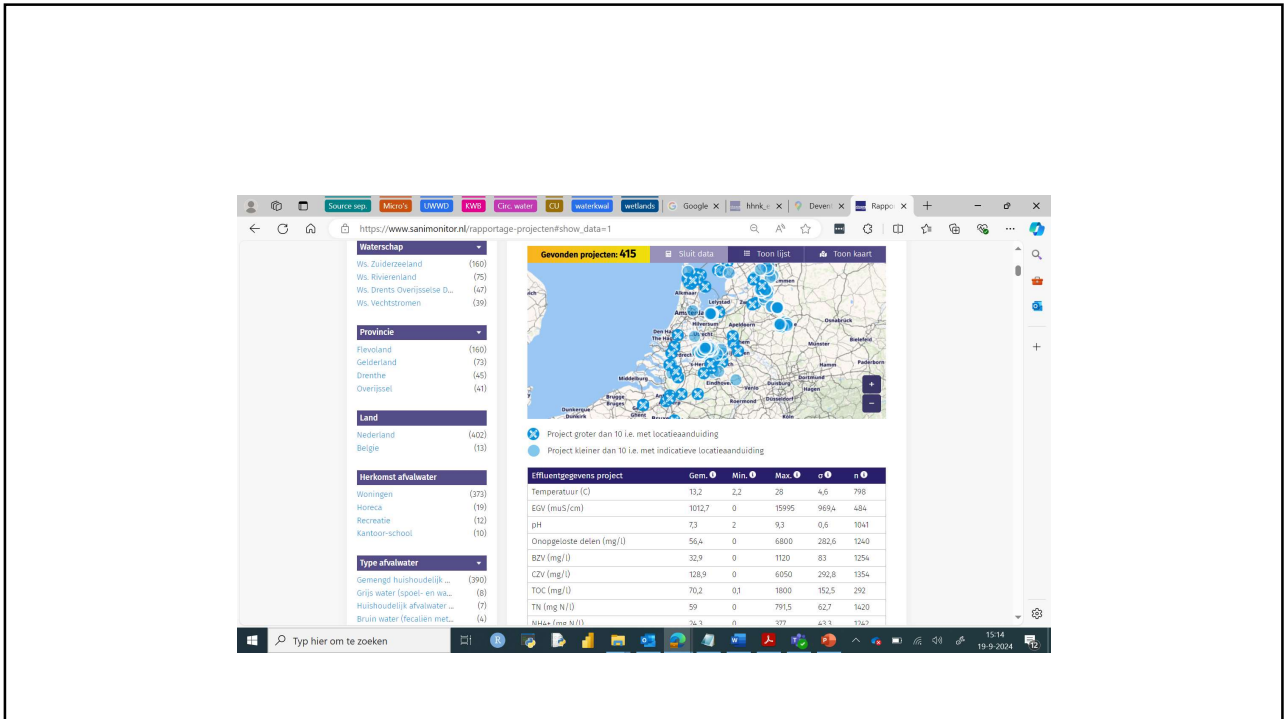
Source sep. Micro's UWWD KWB Circ. water CU waterkwal wetlands Google × hhnk_e × Devent × Rappo ×

https://www.sanimonitor.nl/rapportage-projecten#show_data=1

Waterschap
Ws. Zuiderzeeland (160)
Ws. Rivierenland (75)
Ws. Drents Overijsselse D... (47)
Ws. Vechtstromen (39)

Provincie
Flevoland (160)
Gelderland (73)
Drenthe (45)
Overijssel (41)

Land
Nederland (402)
Belgie (13)

Herkomst afvalwater
Woningen (373)
Horeca (19)
Recreatie (12)
Kantoor-school (10)

Type afvalwater
Gemengd huishoudelijk ... (390)
Grijs water (spoel- en wa... (8)
Huishoudelijk afvalwater ... (7)
Bruin water (fecalien met... (4)

Gevonden projecten: 415 Sluit data Toon lijst Toon kaart

Alkmaar Lelystad Amsterdam Hilversum Apeldoorn Den Haag Utrecht Osnabrück Münster Bielefeld Paderborn Hamm Dortmund Eindhoven Duisburg Venlo Düsseldorf Hagen Roermond Middelburg Brugge Gent Dunkerque

Project groter dan 10 i.e. met locatieaanduiding
Project kleiner dan 10 i.e. met indicatieve locatieaanduiding

| Effluentgegevens project | Gem. | Min. | Max. | σ | n |
|---|---|---|---|---|---|
| Temperatuur (C) | 13,2 | 2,2 | 28 | 4,6 | 798 |
| EGV (muS/cm) | 1012,7 | 0 | 15995 | 969,4 | 484 |
| pH | 7,3 | 2 | 9,3 | 0,6 | 1041 |
| Onopgeloste delen (mg/l) | 56,4 | 0 | 6800 | 282,6 | 1240 |
| BZV (mg/l) | 32,9 | 0 | 1120 | 83 | 1254 |
| CZV (mg/l) | 128,9 | 0 | 6050 | 292,8 | 1354 |
| TOC (mg/l) | 70,2 | 0,1 | 1800 | 152,5 | 292 |
| TN (mg N/l) | 59 | 0 | 791,5 | 62,7 | 1420 |
| NH4+ (mg N/l) | 24,3 | 0 | 377 | 43,3 | 1242 |

Typ hier om te zoeken
15:14
19-9-2024